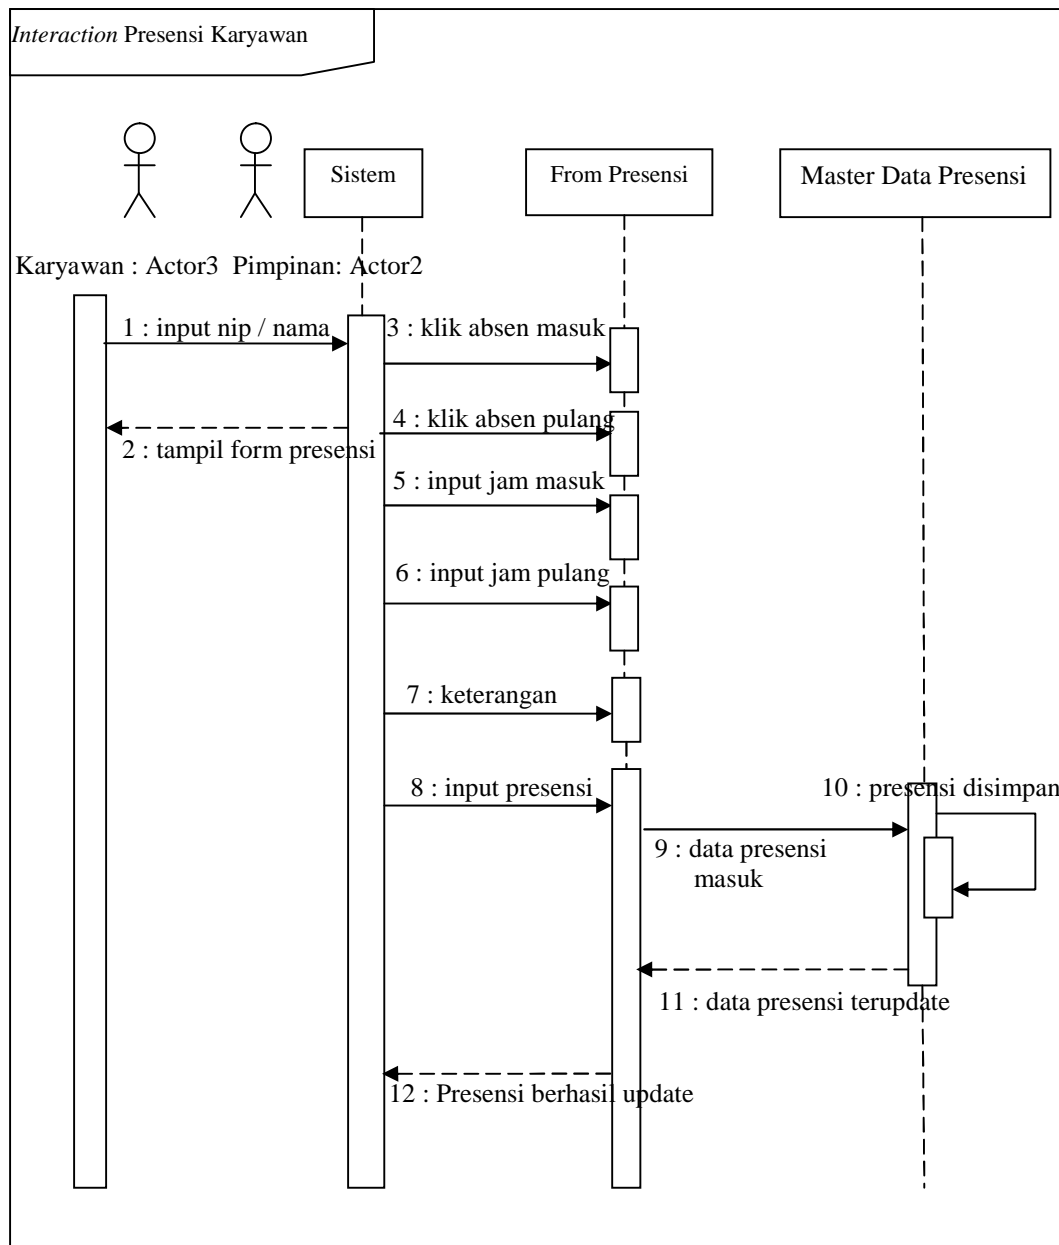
Interaction Presensi Karyawan

Sistem

From Presensi

Master Data Presensi

Karyawan : Actor3  Pimpinan: Actor2

1 : input nip / nama

3 : klik absen masuk

4 : klik absen pulang

2 : tampil form presensi

5 : input jam masuk

6 : input jam pulang

7 : keterangan

8 : input presensi

10 : presensi disimpan

9 : data presensi masuk

11 : data presensi terupdate

12 : Presensi berhasil update